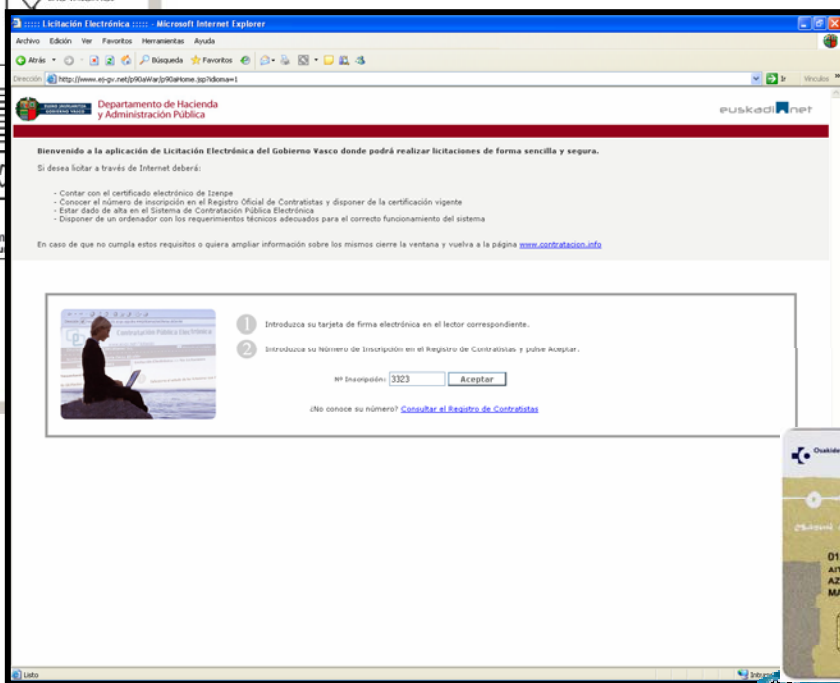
:::: Licitación Electrónica :::: - Microsoft Internet Explorer

Archivo Edición Ver Favoritos Herramientas Ayuda

Atrás Búsqueda Favoritos

Dirección http://www.ej-gv.net/p90aWar/p90aHome.jsp?idioma=1

Ir Vínculos

EUSKO JAURLARITZA GOBIERNO VASCO

Departamento de Hacienda y Administración Pública

euskadi.net

Bienvenido a la aplicación de Licitación Electrónica del Gobierno Vasco donde podrá realizar licitaciones de forma sencilla y segura.

Si desea licitar a través de Internet deberá:

- Contar con el certificado electrónico de Izenpe
- Conocer el número de inscripción en el Registro Oficial de Contratistas y disponer de la certificación vigente
- Estar dado de alta en el Sistema de Contratación Pública Electrónica
- Disponer de un ordenador con los requerimientos técnicos adecuados para el correcto funcionamiento del sistema

En caso de que no cumpla estos requisitos o quiera ampliar información sobre los mismos cierre la ventana y vuelva a la página www.contratacion.info

Contratación Pública Electrónica

1 Introduzca su tarjeta de firma electrónica en el lector correspondiente.

2 Introduzca su Número de Inscripción en el Registro de Contratistas y pulse Aceptar.

Nº Inscripción: 3323 Aceptar

¿No conoce su número? Consultar el Registro de Contratistas

Listo

Intranet

Osakide

01
AZ
MA